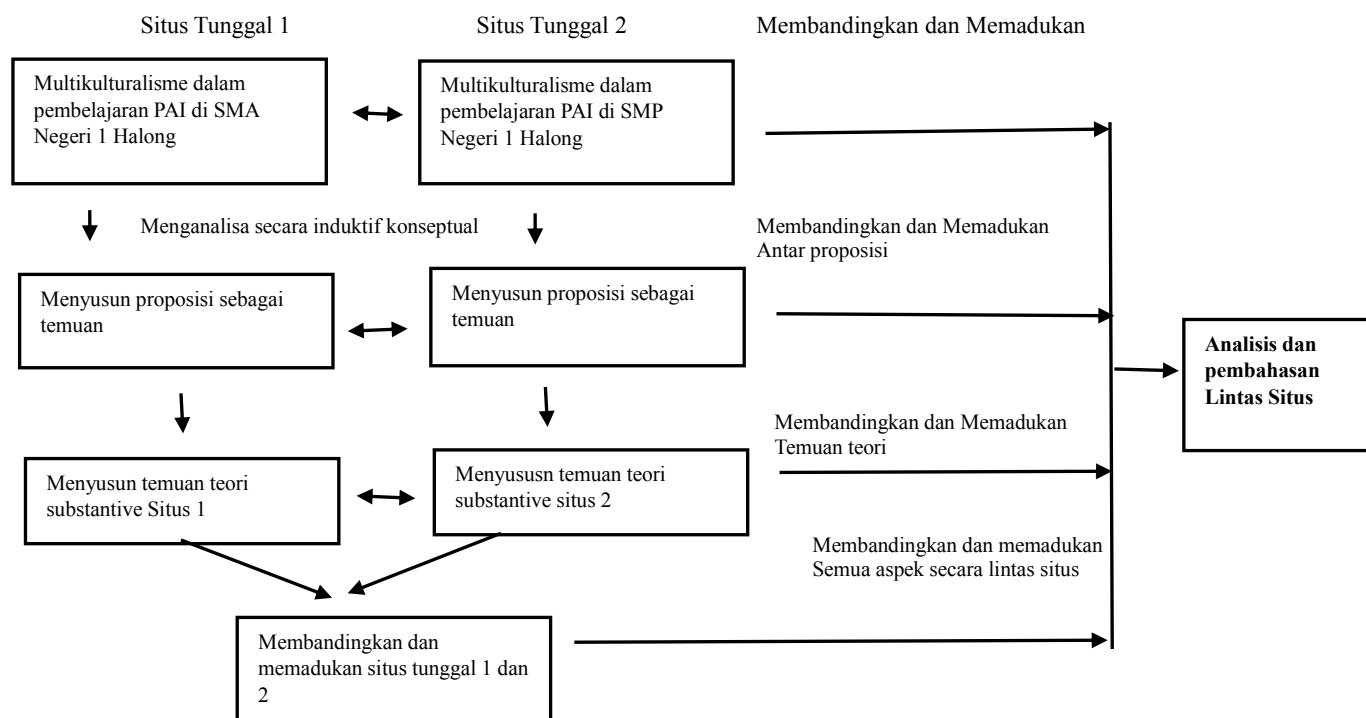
Situs Tunggal 1

Situs Tunggal 2

Membandingkan dan Memadukan

Multikulturalisme dalam pembelajaran PAI di SMA Negeri 1 Halong

Multikulturalisme dalam pembelajaran PAI di SMP Negeri 1 Halong

Menganalisa secara induktif konseptual

Membandingkan dan Memadukan Antar proposisi

Menyusun proposisi sebagai temuan

Menyusun proposisi sebagai temuan

Analisis dan pembahasan Lintas Situs

Membandingkan dan Memadukan Temuan teori

Menyusun temuan teori substantive Situs 1

Menyususn temuan teori substantive situs 2

Membandingkan dan memadukan Semua aspek secara lintas situs

Membandingkan dan memadukan situs tunggal 1 dan 2